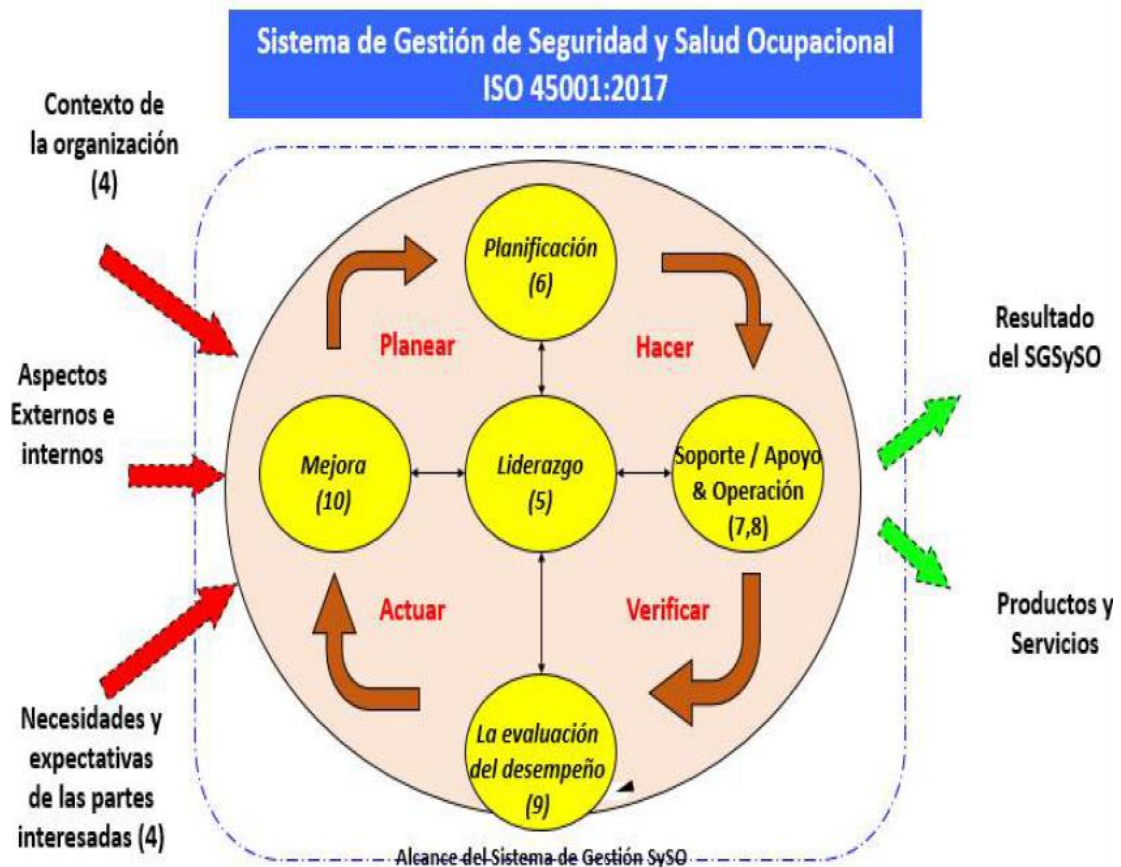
Sistema de Gestión de Seguridad y Salud Ocupacional
ISO 45001:2017

Contexto de la organización (4)

Aspectos Externos e internos

Necesidades y expectativas de las partes interesadas (4)

Planificación (6)

Planear

Hacer

Mejora (10)

Liderazgo (5)

Soporte / Apoyo & Operación (7,8)

Actuar

Verificar

La evaluación del desempeño (9)

Resultado del SGSySO

Productos y Servicios

Alcance del Sistema de Gestión SySO